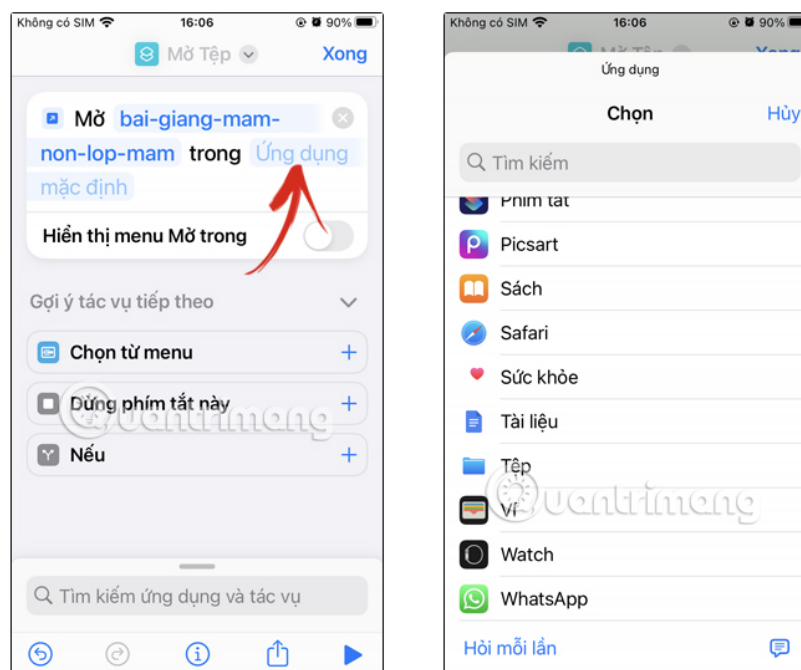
Không có SIM 16:06 90%

Mở Tệp Xong

Mở bai-giang-mam-non-lop-mam trong Ứng dụng mặc định

Hiển thị menu Mở trong

Gợi ý tác vụ tiếp theo

Chọn từ menu +

Dừng phím tắt này +

Nếu +

Tìm kiếm ứng dụng và tác vụ

Không có SIM 16:06 90%

Ứng dụng

Chọn Hủy

Tìm kiếm

Phím tắt

Picsart

Sách

Safari

Sức khỏe

Tài liệu

Tệp

Ví

Watch

WhatsApp

Hỏi mỗi lần

quantrimang